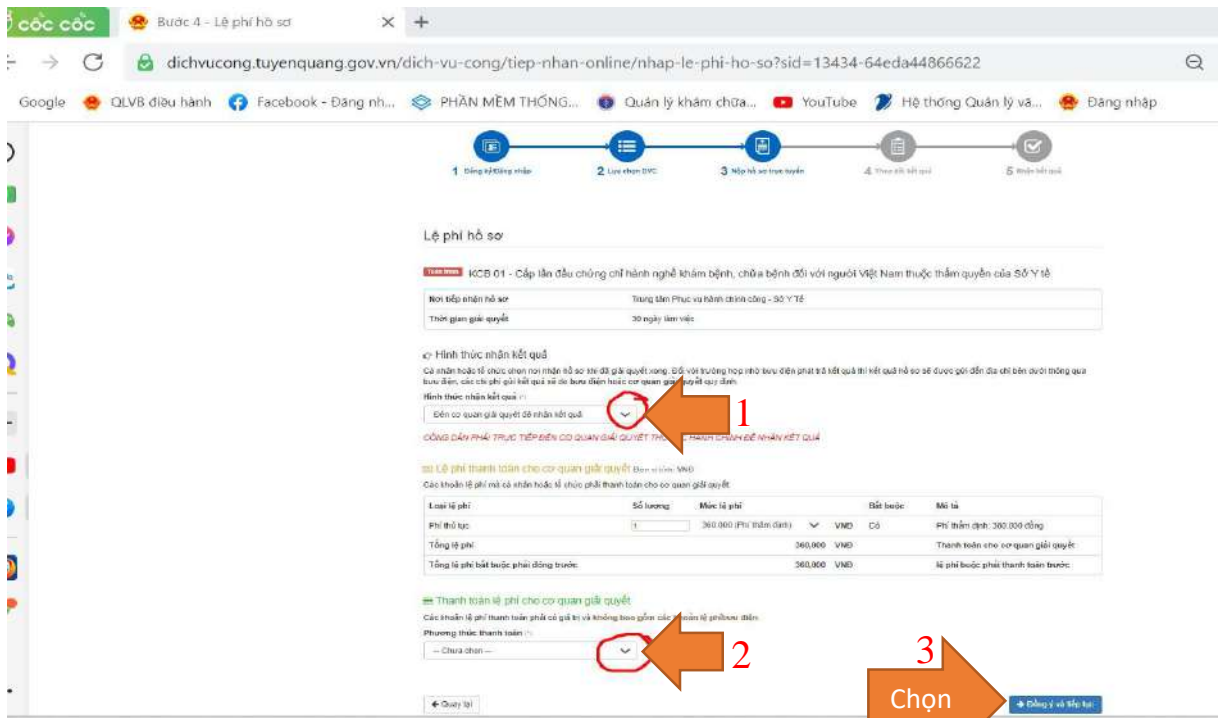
Cốc Cốc | Bước 4 - Lệ phí hồ sơ ×  +

dichvucong.tuyenquang.gov.vn/dich-vu-cong/tiep-nhan-online/nhap-le-phi-ho-so?sid=13434-64eda44866622

Google  QLVB điều hành  Facebook - Đăng nh...  PHẦN MỀM THỐNG...  Quản lý khám chữa...  YouTube  Hệ thống Quản lý và...  Đăng nhập

1 Đăng ký/Đăng nhập  2 Lựa chọn DVC  3 Nộp hồ sơ trực tuyến  4 Theo dõi kết quả  5 Nhận kết quả

Lệ phí hồ sơ

Toàn trình KCB 01 - Cấp lần đầu chứng chỉ hành nghề khám bệnh, chữa bệnh đối với người Việt Nam thuộc thẩm quyền của Sở Y tế

| Nơi tiếp nhận hồ sơ | Trung tâm Phục vụ hành chính công - Sở Y Tế |
|---|---|
| Thời gian giải quyết | 30 ngày làm việc |

Hình thức nhận kết quả

Cá nhân hoặc tổ chức chọn nơi nhận hồ sơ khi đã giải quyết xong. Đối với trường hợp nhờ bưu điện phát trả kết quả thì kết quả hồ sơ sẽ được gửi đến địa chỉ bên dưới thông qua bưu điện, các chi phí gửi kết quả sẽ do bưu điện hoặc cơ quan giải quyết quy định.

Hình thức nhận kết quả (*)

Đến cơ quan giải quyết để nhận kết quả

1

CÔNG DÂN PHẢI TRỰC TIẾP ĐẾN CƠ QUAN GIẢI QUYẾT THỦ TỤC HÀNH CHÍNH ĐỂ NHẬN KẾT QUẢ

Lệ phí thanh toán cho cơ quan giải quyết Đơn vị tiền: VNĐ

Các khoản lệ phí mà cá nhân hoặc tổ chức phải thanh toán cho cơ quan giải quyết

| Loại lệ phí | Số lượng | Mức lệ phí | | Bắt buộc | Mô tả |
|---|---|---|---|---|---|
| Phí thủ tục | 1 | 360.000 (Phí thẩm định) | VNĐ | Có | Phí thẩm định: 360.000 đồng |
| Tổng lệ phí | | 360,000 | VNĐ | | Thanh toán cho cơ quan giải quyết |
| Tổng lệ phí bắt buộc phải đóng trước | | 360,000 | VNĐ | | lệ phí buộc phải thanh toán trước |

Thanh toán lệ phí cho cơ quan giải quyết

Các khoản lệ phí thanh toán phải có giá trị và không bao gồm các khoản lệ phí bưu điện

Phương thức thanh toán (*)

-- Chưa chọn --

2

3

Chọn

← Quay lại

→ Đồng ý và tiếp tục